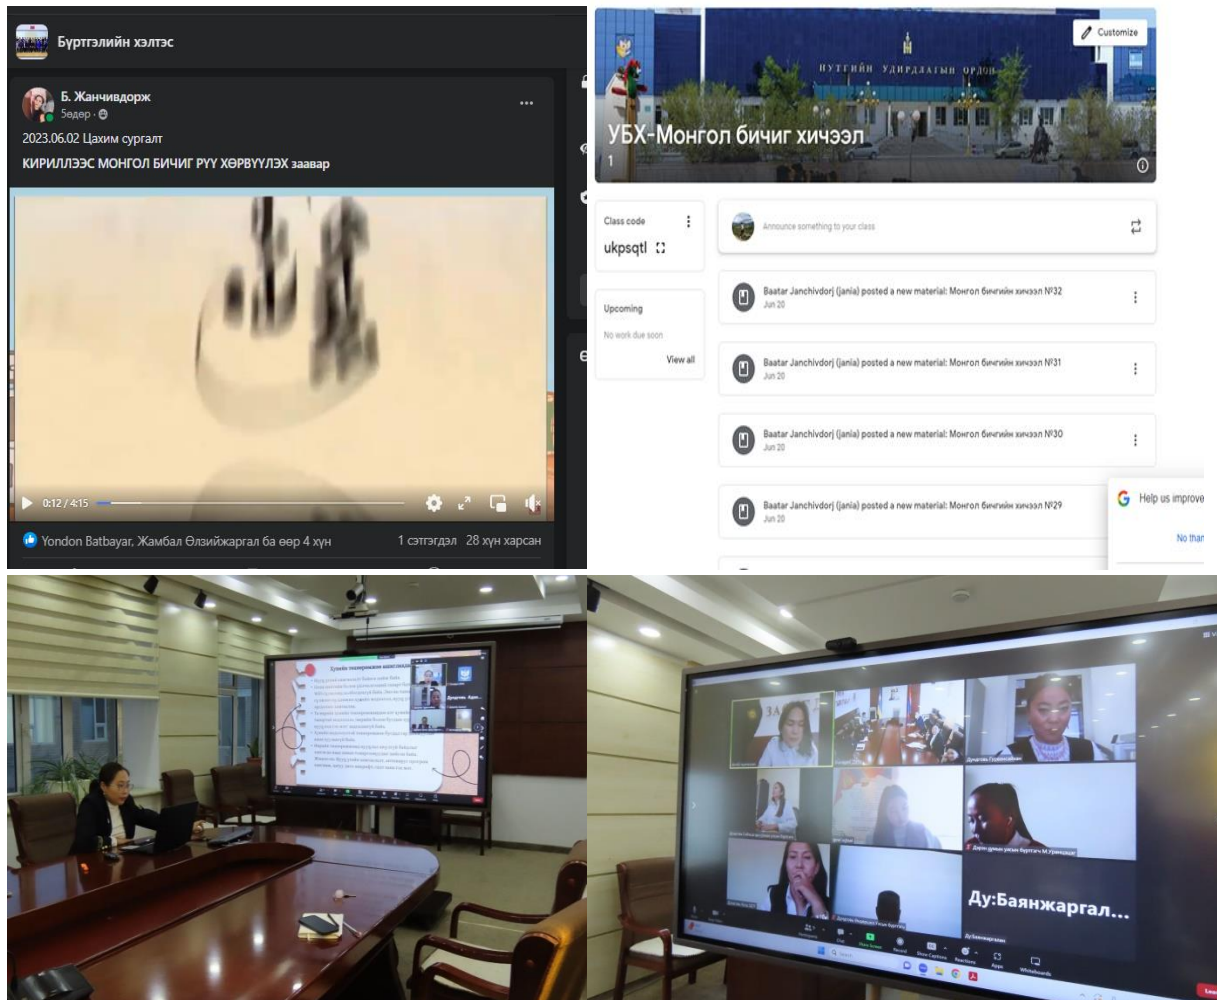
Бүртгэлийн хэлтэс

Б. Жанчивдорж
5өдөр · 

2023.06.02 Цахим сургалт
КИРИЛЛЭЭС МОНГОЛ БИЧИГ РҮҮ ХӨРВҮҮЛЭХ заавар

0:12 / 4:15

Yondon Batbayar, Жамбал Өлзийжаргал ба өөр 4 хүн
1 сэтгэгдэл 28 хүн харсан

Customize

НУТГИЙН УДИРДЛАГЫН ОРДОН

УБХ-Монгол бичиг хичээл
1

Class code
ukpsqtl

Upcoming
No work due soon
View all

Announce something to your class

Baatar Janchivdorj (jania) posted a new material: Монгол бичгийн хичээл №32
Jun 20

Baatar Janchivdorj (jania) posted a new material: Монгол бичгийн хичээл №31
Jun 20

Baatar Janchivdorj (jania) posted a new material: Монгол бичгийн хичээл №30
Jun 20

Baatar Janchivdorj (jania) posted a new material: Монгол бичгийн хичээл №29
Jun 20

Help us improve
No thar

Ду:Баянжаргал...

Whiteboards